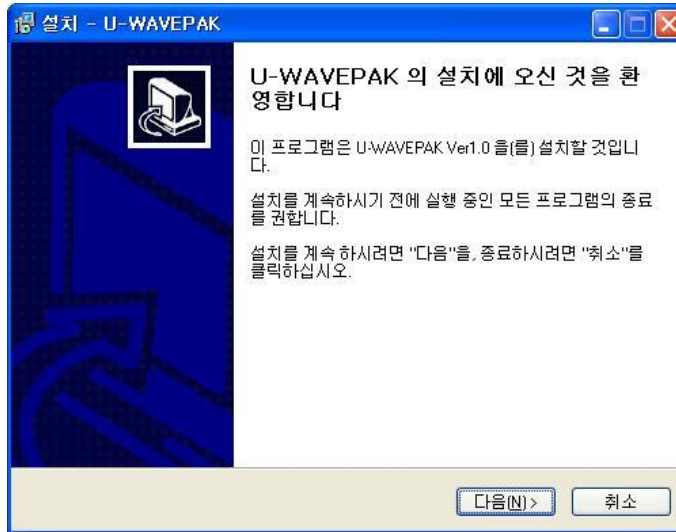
설치 - U-WAVEPAK

U-WAVEPAK 의 설치에 오신 것을 환영합니다

이 프로그램은 U-WAVEPAK Ver1.0 을(를) 설치할 것입니다.

설치를 계속하시기 전에 실행 중인 모든 프로그램의 종료를 권합니다.

설치를 계속 하시려면 "다음"을, 종료하시려면 "취소"를 클릭하십시오.

다음(N) >
취소